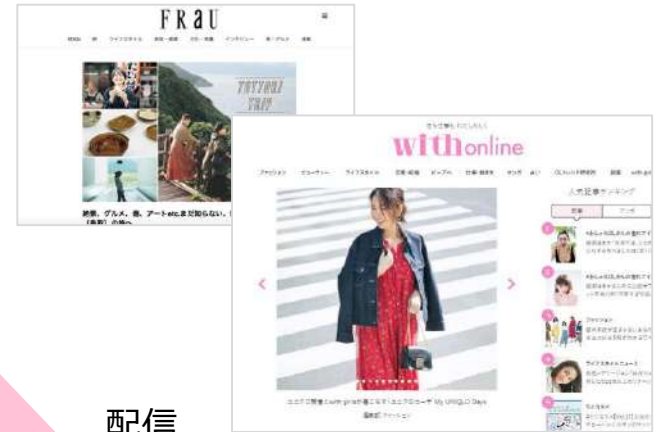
FRaU

TOTTORI TRIP

絶景、グルメ、器、アートetc.まだ知らない！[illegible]
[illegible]の旅へ

withonline

ファッション　ビューティー　ライフスタイル　恋愛・結婚　ピープル　仕事・就活　マンガ　占い　OLライフ研究所　読者　with girls

人気記事ランキング

配信